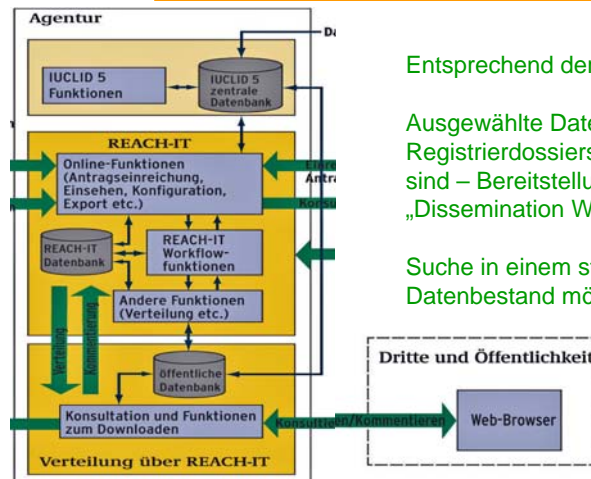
Agentur

Da

IUCLID 5 Funktionen

IUCLID 5 zentrale Datenbank

REACH-IT

Online-Funktionen (Antragseinreichung, Einsehen, Konfiguration, Export etc.)

Eingre Antra

Konsu

REACH-IT Datenbank

REACH-IT Workflow-funktionen

Andere Funktionen (Verteilung etc.)

Verteilung

Kommentierung

öffentliche Datenbank

Konsultation und Funktionen zum Downloaden

Konsultieren/Kommentieren

Verteilung über REACH-IT

Dritte und Öffentlichkeit

Web-Browser

Entsprechend der

Ausgewählte Date Registrierdossiers sind – Bereitstellu „Dissemination W

Suche in einem st Datenbestand mö